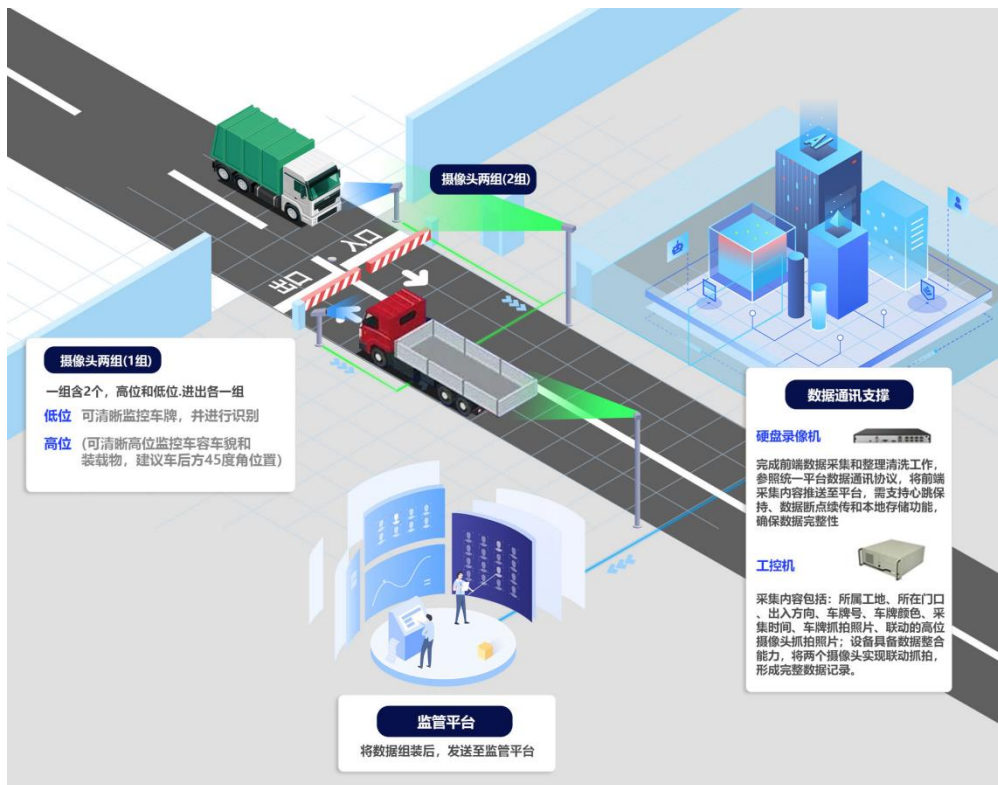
摄像头两组(2组)

入口

出口

摄像头两组(1组)

一组含2个，高位和低位.进出各一组

低位 可清晰监控车牌，并进行识别

高位 (可清晰高位监控车容车貌和装载物，建议车后方45度角位置)

数据通讯支撑

硬盘录像机

完成前端数据采集和整理清洗工作，参照统一平台数据通讯协议，将前端采集内容推送至平台，需支持心跳保持、数据断点续传和本地存储功能，确保数据完整性

工控机

采集内容包括：所属工地、所在门口、出入方向、车牌号、车牌颜色、采集时间、车牌抓拍照片、联动的高位摄像头抓拍照片；设备具备数据整合能力，将两个摄像头实现联动抓拍，形成完整数据记录。

监管平台

将数据组装后，发送至监管平台